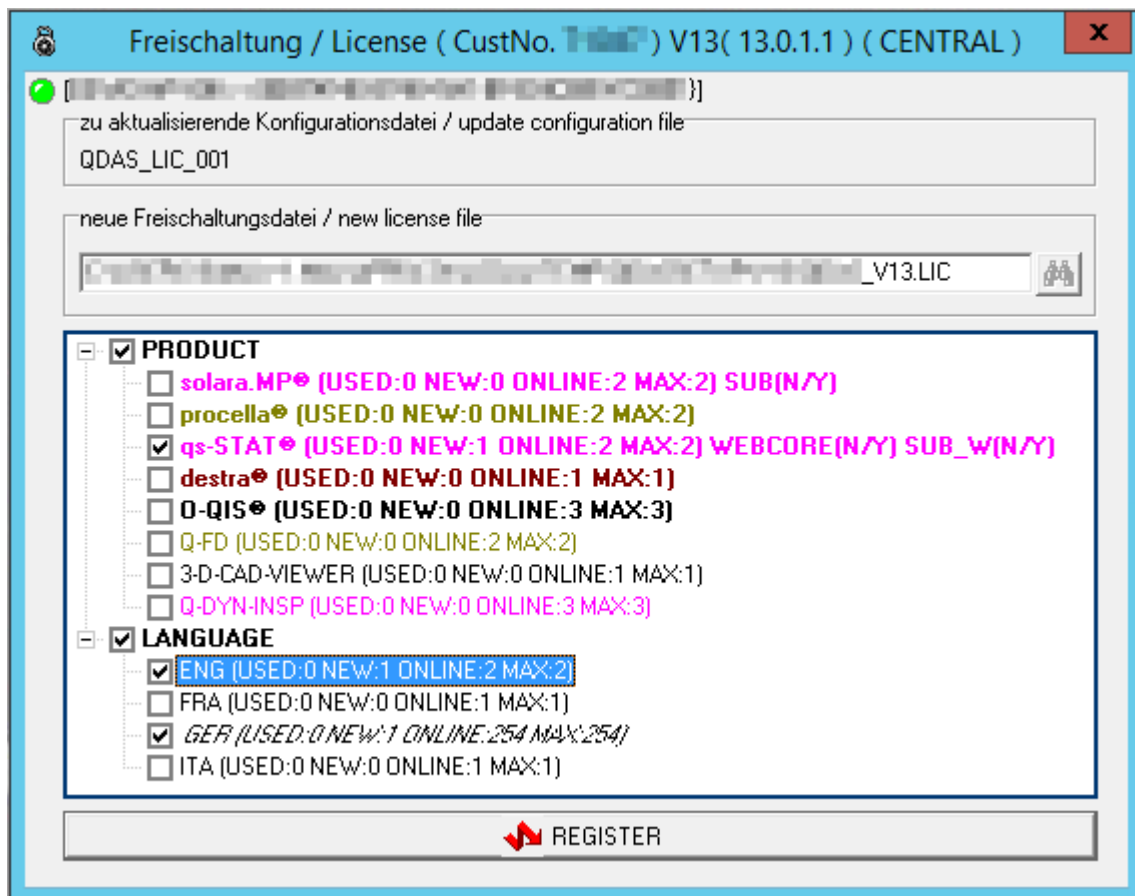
Freischaltung / License ( CustNo. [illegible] ) V13( 13.0.1.1 ) ( CENTRAL )

x

[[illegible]]

zu aktualisierende Konfigurationsdatei / update configuration file

QDAS_LIC_001

neue Freischaltungsdatei / new license file

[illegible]_V13.LIC

PRODUCT

solara.MP® (USED:0 NEW:0 ONLINE:2 MAX:2) SUB(N/Y)

procella® (USED:0 NEW:0 ONLINE:2 MAX:2)

qs-STAT® (USED:0 NEW:1 ONLINE:2 MAX:2) WEBCORE(N/Y) SUB_W(N/Y)

destra® (USED:0 NEW:0 ONLINE:1 MAX:1)

O-QIS® (USED:0 NEW:0 ONLINE:3 MAX:3)

Q-FD (USED:0 NEW:0 ONLINE:2 MAX:2)

3-D-CAD-VIEWER (USED:0 NEW:0 ONLINE:1 MAX:1)

Q-DYN-INSP (USED:0 NEW:0 ONLINE:3 MAX:3)

LANGUAGE

ENG (USED:0 NEW:1 ONLINE:2 MAX:2)

FRA (USED:0 NEW:0 ONLINE:1 MAX:1)

GER (USED:0 NEW:1 ONLINE:254 MAX:254)

ITA (USED:0 NEW:0 ONLINE:1 MAX:1)

REGISTER